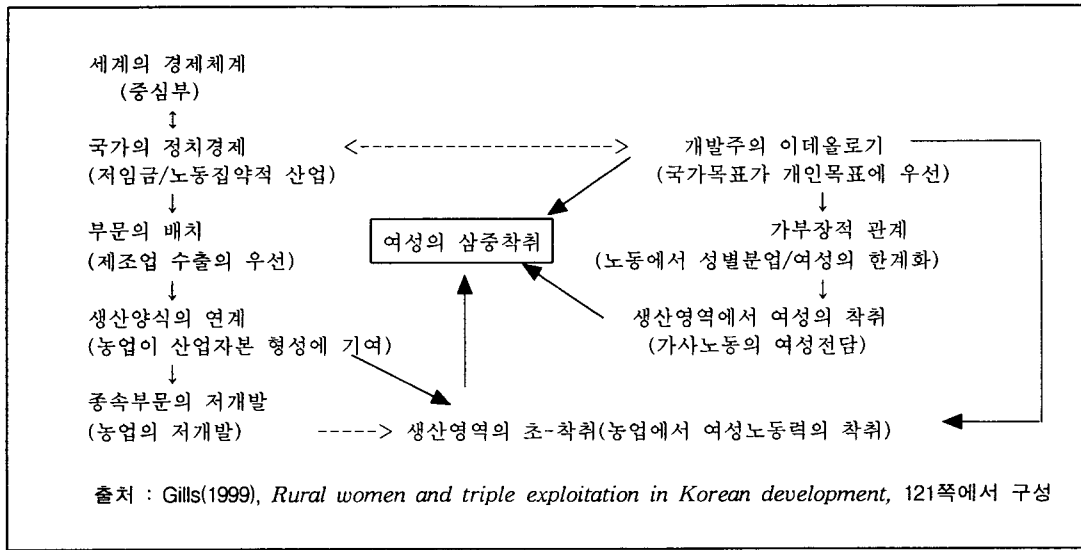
세계의 경제체계
(중심부)
↕
국가의 정치경제
(저임금/노동집약적 산업)
↓
부문의 배치
(제조업 수출의 우선)
↓
생산양식의 연계
(농업이 산업자본 형성에 기여)
↓
종속부문의 저개발
(농업의 저개발)

<-----------------------> 개발주의 이데올로기
(국가목표가 개인목표에 우선)
↓
가부장적 관계
(노동에서 성별분업/여성의 한계화)
↓
생산영역에서 여성의 착취
(가사노동의 여성전담)

여성의 삼중착취

-----> 생산영역의 초-착취(농업에서 여성노동력의 착취)

출처 : Gills(1999), *Rural women and triple exploitation in Korean development,* 121쪽에서 구성